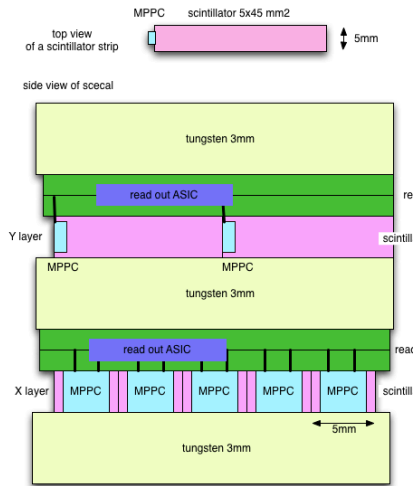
MPPC scintillator 5x45 mm2

top view of a scintillator strip

5mm

side view of scecal

tungsten 3mm

read out ASIC

re

Y layer

scintill

MPPC

MPPC

tungsten 3mm

read out ASIC

rea

X layer

MPPC

MPPC

MPPC

MPPC

MPPC

scintill

5mm

tungsten 3mm